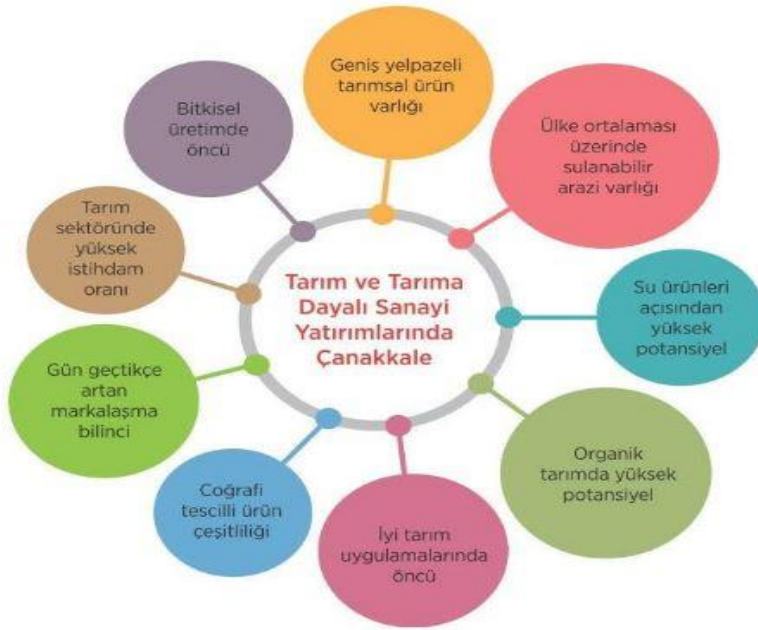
Tarım ve Tarıma Dayalı Sanayi Yatırımlarında Çanakkale

Geniş yelpazeli tarımsal ürün varlığı

Ülke ortalaması üzerinde sulanabilir arazi varlığı

Su ürünleri açısından yüksek potansiyel

Organik tarımda yüksek potansiyel

İyi tarım uygulamalarında öncü

Coğrafi tescilli ürün çeşitliliği

Gün geçtikçe artan markalaşma bilinci

Tarım sektöründe yüksek istihdam oranı

Bitkisel üretimde öncü